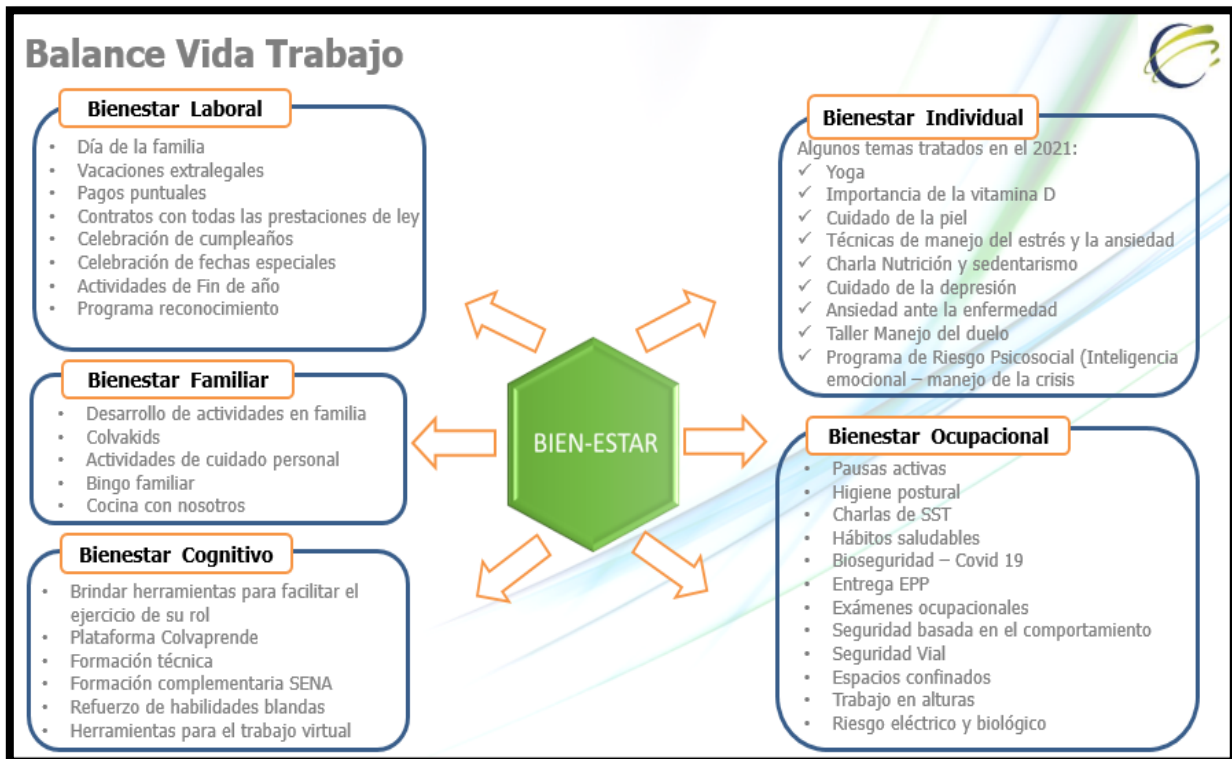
Balance Vida Trabajo

Bienestar Laboral
- Día de la familia
- Vacaciones extralegales
- Pagos puntuales
- Contratos con todas las prestaciones de ley
- Celebración de cumpleaños
- Celebración de fechas especiales
- Actividades de Fin de año
- Programa reconocimiento

Bienestar Familiar
- Desarrollo de actividades en familia
- Colvakids
- Actividades de cuidado personal
- Bingo familiar
- Cocina con nosotros

Bienestar Cognitivo
- Brindar herramientas para facilitar el ejercicio de su rol
- Plataforma Colvaprende
- Formación técnica
- Formación complementaria SENA
- Refuerzo de habilidades blandas
- Herramientas para el trabajo virtual

BIEN-ESTAR

Bienestar Individual
Algunos temas tratados en el 2021:
✓ Yoga
✓ Importancia de la vitamina D
✓ Cuidado de la piel
✓ Técnicas de manejo del estrés y la ansiedad
✓ Charla Nutrición y sedentarismo
✓ Cuidado de la depresión
✓ Ansiedad ante la enfermedad
✓ Taller Manejo del duelo
✓ Programa de Riesgo Psicosocial (Inteligencia emocional – manejo de la crisis

Bienestar Ocupacional
- Pausas activas
- Higiene postural
- Charlas de SST
- Hábitos saludables
- Bioseguridad – Covid 19
- Entrega EPP
- Exámenes ocupacionales
- Seguridad basada en el comportamiento
- Seguridad Vial
- Espacios confinados
- Trabajo en alturas
- Riesgo eléctrico y biológico